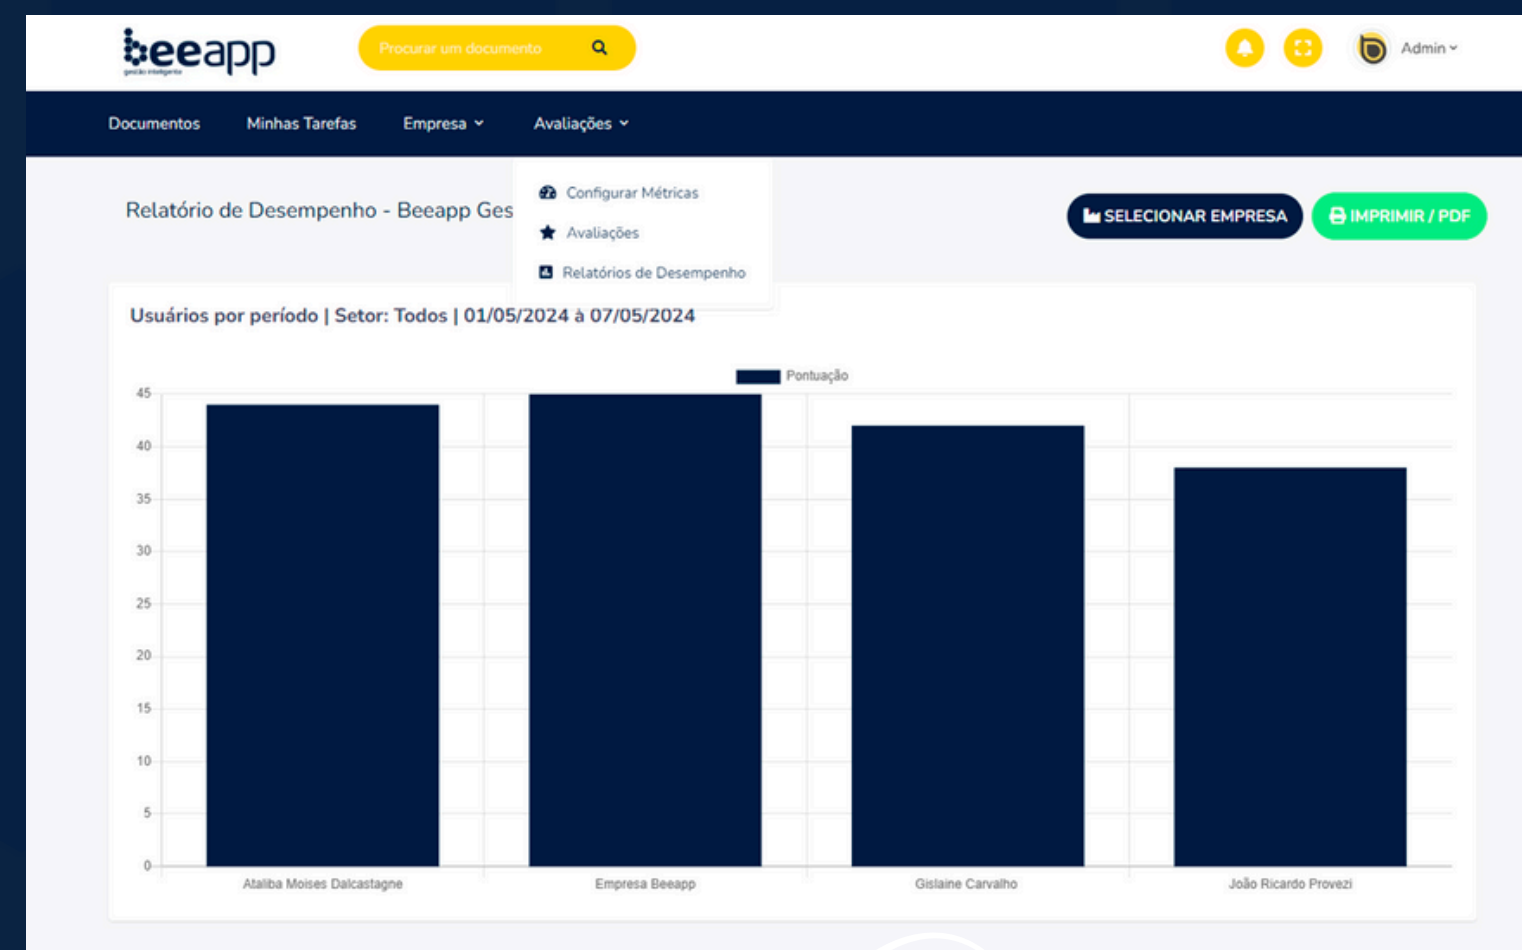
beeapp
gestão inteligente

Procurar um documento

Admin

Documentos
Minhas Tarefas
Empresa
Avaliações

Configurar Métricas
Avaliações
Relatórios de Desempenho

Relatório de Desempenho - Beeapp Ges

SELECIONAR EMPRESA
IMPRIMIR / PDF

Usuários por período | Setor: Todos | 01/05/2024 à 07/05/2024

Pontuação

45
40
35
30
25
20
15
10
5
0

Ataliba Moises Dalcastagne
Empresa Beeapp
Gislaine Carvalho
João Ricardo Provezi